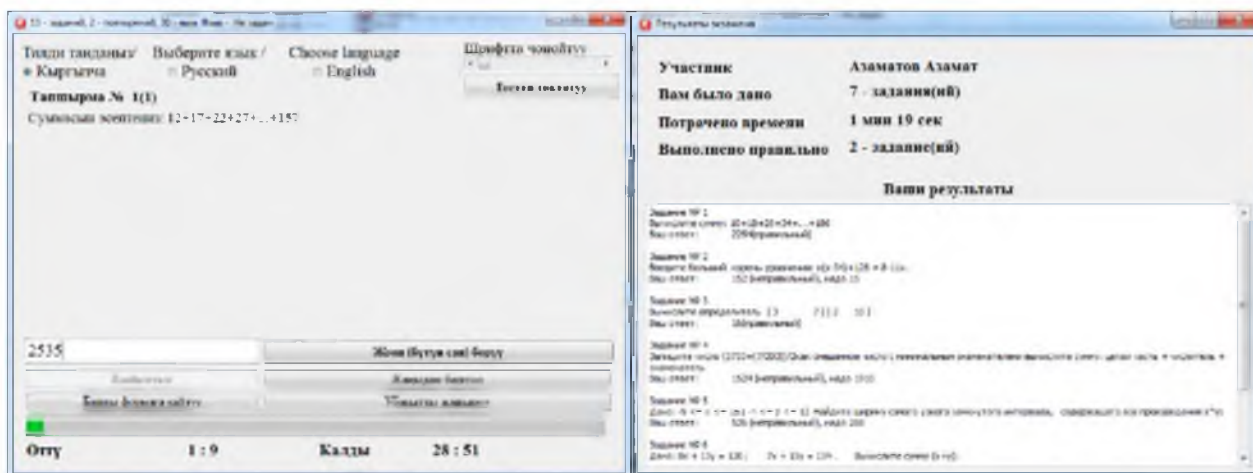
Тилди тандаңыз/ Выберите язык / Choose language
Кыргызча Русский English
Шрифтти чоңойтуу
Тестти токтотуу
Тапшырма № 1(1)
Сумманы эсептегиле: $12+17+22+27+...+157$

2535
Жооп (бүтүн сан) берүү
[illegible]
Жооптарды бекитүү
Баштан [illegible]
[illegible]
Өттү 1 : 9 Калды 28 : 51

Результаты заданий
Участник Азаматов Азамат
Вам было дано 7 - задания(ий)
Потрачено времени 1 мин 19 сек
Выполнено правильно 2 - задание(ий)
Ваши результаты

Задание № 1
Вычислите сумму: $16+18+20+24+...+186$
Ваш ответ: 2299(правильный)

Задание № 2
Найдите больший корень уравнения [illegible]
Ваш ответ: 152 (неправильный), надо 15

Задание № 3
Вычислите определитель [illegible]
Ваш ответ: 18(правильный)

Задание № 4
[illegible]
Ваш ответ: 1524 (неправильный), надо 1910

Задание № 5
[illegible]
Ваш ответ: 526 (неправильный), надо 200

Задание № 6
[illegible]